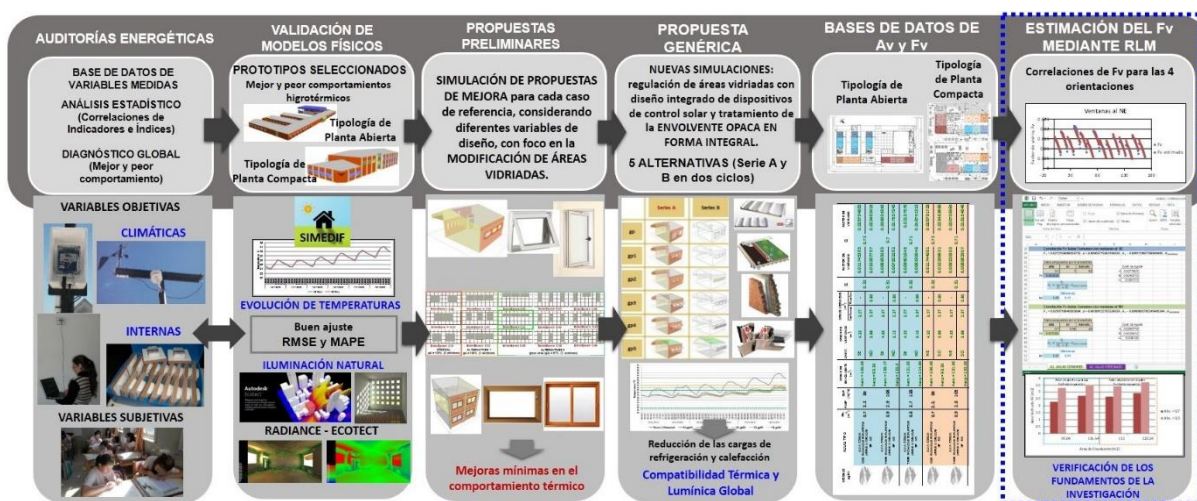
AUDITORÍAS ENERGÉTICAS

BASE DE DATOS DE VARIABLES MEDIDAS
ANÁLISIS ESTADÍSTICO (Correlaciones de Indicadores e Índices)
DIAGNÓSTICO GLOBAL (Mejor y peor comportamiento)

VARIABLES OBJETIVAS
CLIMÁTICAS
INTERNAS
VARIABLES SUBJETIVAS

VALIDACIÓN DE MODELOS FÍSICOS

PROTOTIPOS SELECCIONADOS
Mejor y peor comportamientos higrotérmicos
Tipología de Planta Abierta
Tipología de Planta Compacta

SIMEDIF
EVOLUCIÓN DE TEMPERATURAS
Buen ajuste
RMSE y MAPE
ILUMINACIÓN NATURAL
Autodesk
RADIANCE - ECOTECT

PROPUESTAS PRELIMINARES

SIMULACIÓN DE PROPUESTAS DE MEJORA para cada caso de referencia, considerando diferentes variables de diseño, con foco en la MODIFICACIÓN DE ÁREAS VIDRIADAS.

Mejoras mínimas en el comportamiento térmico

PROPUESTA GENÉRICA

NUEVAS SIMULACIONES: regulación de áreas vidriadas con diseño integrado de dispositivos de control solar y tratamiento de la ENVOLVENTE OPACA EN FORMA INTEGRAL.
5 ALTERNATIVAS (Serie A y B en dos ciclos)

Serie A
Serie B

Reducción de las cargas de refrigeración y calefacción
Compatibilidad Térmica y Lumínica Global

BASES DE DATOS DE Av y Fv

Tipología de Planta Abierta
Tipología de Planta Compacta

ESTIMACIÓN DEL Fv MEDIANTE RLM

Correlaciones de Fv para las 4 orientaciones

Ventanas al NE

VERIFICACIÓN DE LOS FUNDAMENTOS DE LA INVESTIGACIÓN